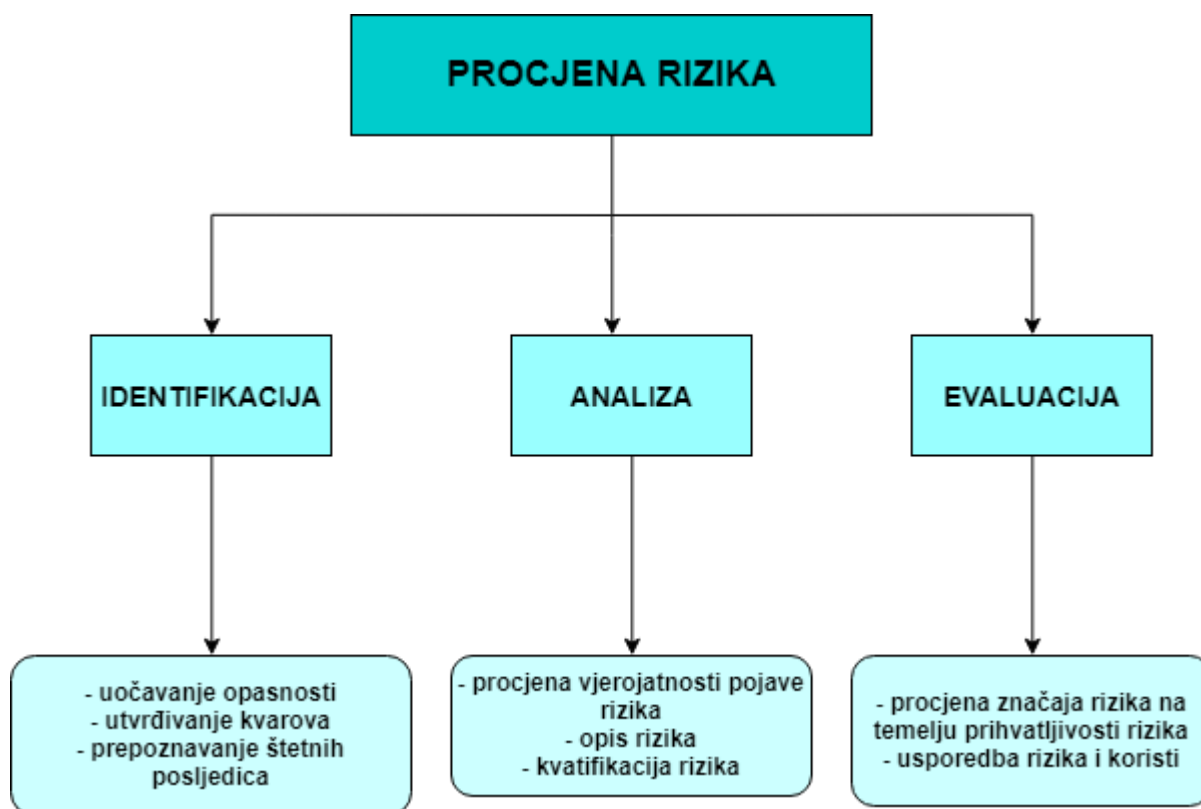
PROCJENA RIZIKA

IDENTIFIKACIJA

ANALIZA

EVALUACIJA

- uočavanje opasnosti
- utvrđivanje kvarova
- prepoznavanje štetnih posljedica

- procjena vjerojatnosti pojave rizika
- opis rizika
- kvatifikacija rizika

- procjena značaja rizika na temelju prihvatljivosti rizika
- usporedba rizika i koristi